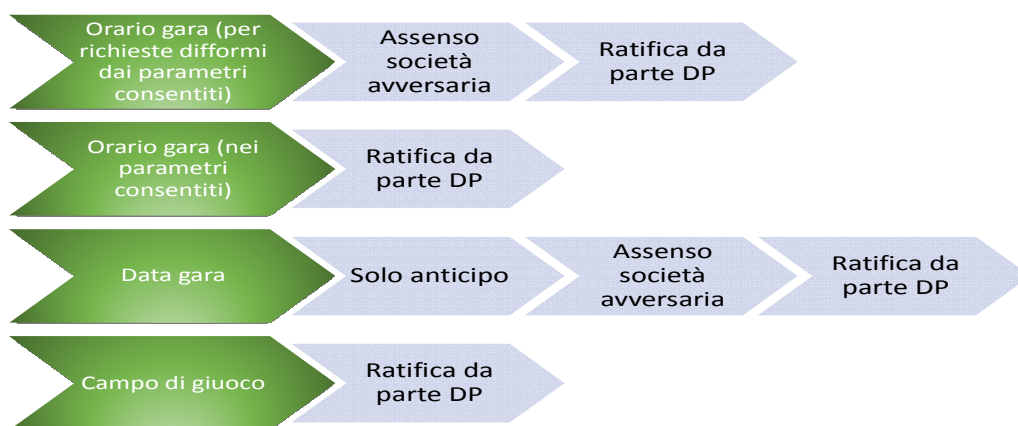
Orario gara (per richieste difformi dai parametri consentiti)

Assenso società avversaria

Ratifica da parte DP

Orario gara (nei parametri consentiti)

Ratifica da parte DP

Data gara

Solo anticipo

Assenso società avversaria

Ratifica da parte DP

Campo di giuoco

Ratifica da parte DP